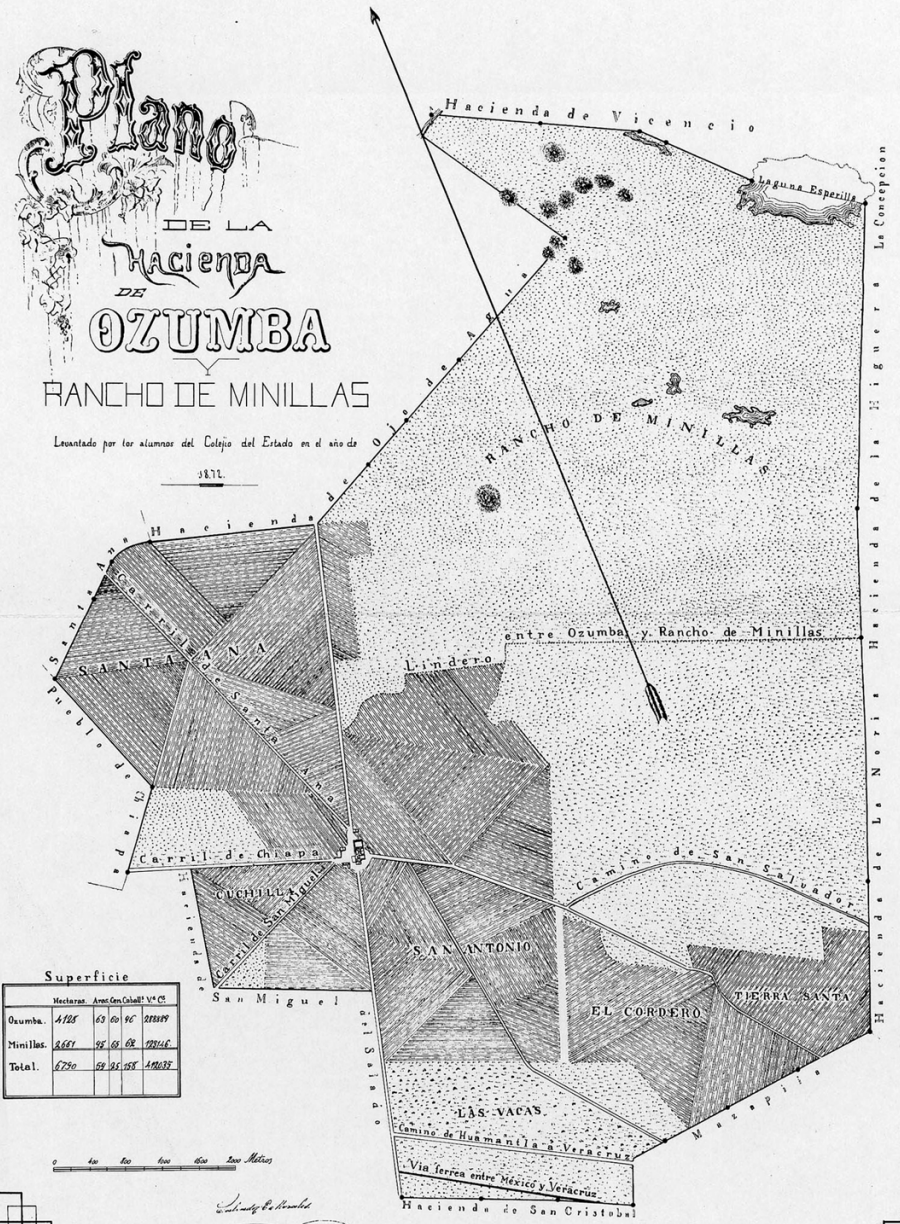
Plano
DE LA
HACIENDA
DE
OZUMBA
Y
RANCHO DE MINILLAS

Levantado por los alumnos del Colejio del Estado en el año de 1872.

Hacienda de Vicencio
Laguna Esperilla
La Concepcion
Hacienda de la Higuera
Ojo de Agua
RANCHO DE MINILLAS
Hacienda de Santa Ana
Carreril de Santa Ana
SANTA ANA
Pueblo de Chiapa
Lindero entre Ozumba y Rancho de Minillas
Hacienda de La Noria
Carril de Chiapa
CUCHILLA
Carril de San Miguel
Hacienda de San Miguel
Camino de San Salvador
SAN ANTONIO
EL CORDERO
TIERRA SANTA
del Salado
Muzapila
LAS VACAS
Camino de Huamantla a Veracruz
Via ferrea entre México y Veracruz
Hacienda de San Cristobal

Superficie
| | Hectaras | Areas | Cen | Caball.s | V.e C.s |
|---|---|---|---|---|---|
| Ozumba. | 4128 | 63 | 60 | 96 | 288889 |
| Minillas. | 2661 | 95 | 65 | 62 | 129146 |
| Total. | 6790 | 59 | 25 | 158 | 412035 |

0 400 800 1200 1600 2000 Metros

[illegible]